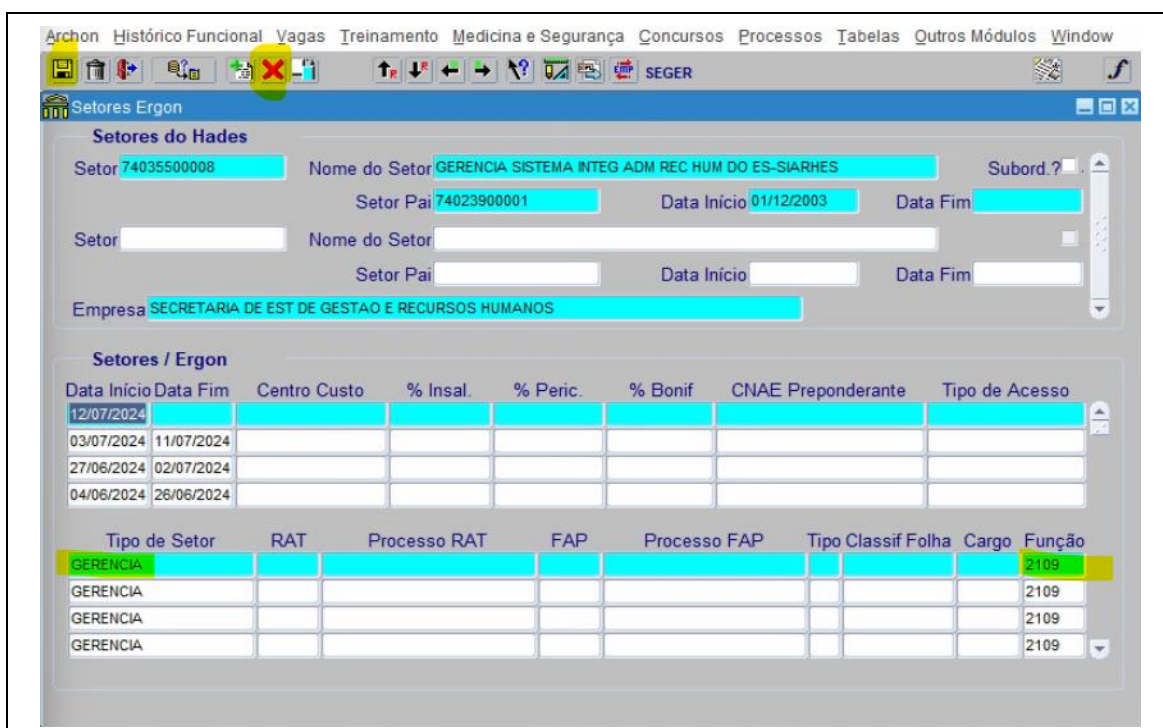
Archon Histórico Funcional Vagas Treinamento Medicina e Segurança Concursos Processos Tabelas Outros Módulos Window

SEGER

Setores Ergon

Setores do Hades

Setor 74035500008 Nome do Setor GERENCIA SISTEMA INTEG ADM REC HUM DO ES-SIARHES Subord.?

Setor Pai 74023900001 Data Início 01/12/2003 Data Fim

Setor Nome do Setor

Setor Pai Data Início Data Fim

Empresa SECRETARIA DE EST DE GESTAO E RECURSOS HUMANOS

Setores / Ergon

| Data Início | Data Fim | Centro Custo | % Insal. | % Peric. | % Bonif | CNAE Preponderante | Tipo de Acesso |
|---|---|---|---|---|---|---|---|
| 12/07/2024 | | | | | | | |
| 03/07/2024 | 11/07/2024 | | | | | | |
| 27/06/2024 | 02/07/2024 | | | | | | |
| 04/06/2024 | 26/06/2024 | | | | | | |

| Tipo de Setor | RAT | Processo RAT | FAP | Processo FAP | Tipo | Classif Folha | Cargo | Função |
|---|---|---|---|---|---|---|---|---|
| GERENCIA | | | | | | | | 2109 |
| GERENCIA | | | | | | | | 2109 |
| GERENCIA | | | | | | | | 2109 |
| GERENCIA | | | | | | | | 2109 |